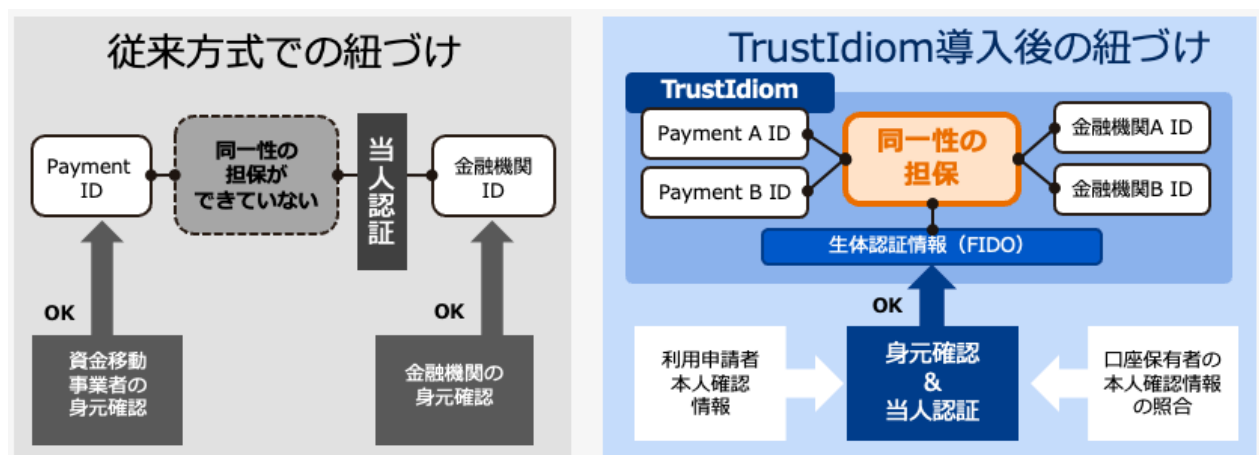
従来方式での紐づけ

Payment ID

同一性の担保ができていない

当人認証

金融機関 ID

OK

資金移動事業者の身元確認

OK

金融機関の身元確認

TrustIdiom導入後の紐づけ

TrustIdiom

Payment A ID

Payment B ID

同一性の担保

金融機関A ID

金融機関B ID

生体認証情報（FIDO）

OK

利用申請者本人確認情報

身元確認 & 当人認証

口座保有者の本人確認情報の照合